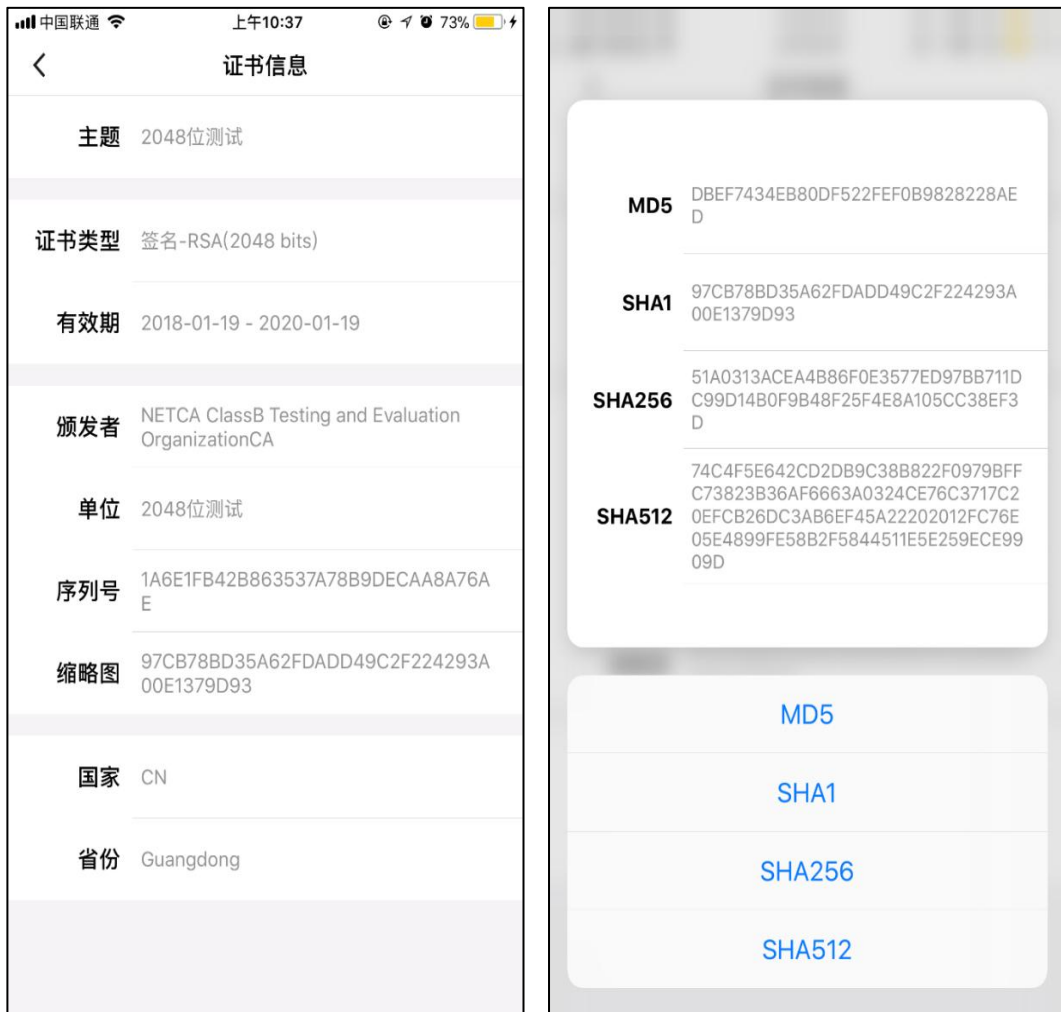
中国联通 上午10:37 73%

证书信息

主题 2048位测试

证书类型 签名-RSA(2048 bits)

有效期 2018-01-19 - 2020-01-19

颁发者 NETCA ClassB Testing and Evaluation OrganizationCA

单位 2048位测试

序列号 1A6E1FB42B863537A78B9DECAA8A76AE

缩略图 97CB78BD35A62FDADD49C2F224293A00E1379D93

国家 CN

省份 Guangdong

MD5 DBEF7434EB80DF522FEF0B9828228AED

SHA1 97CB78BD35A62FDADD49C2F224293A00E1379D93

SHA256 51A0313ACEA4B86F0E3577ED97BB711DC99D14B0F9B48F25F4E8A105CC38EF3D

SHA512 74C4F5E642CD2DB9C38B822F0979BFFC73823B36AF6663A0324CE76C3717C20EFCB26DC3AB6EF45A22202012FC76E05E4899FE58B2F5844511E5E259ECE9909D

MD5

SHA1

SHA256

SHA512